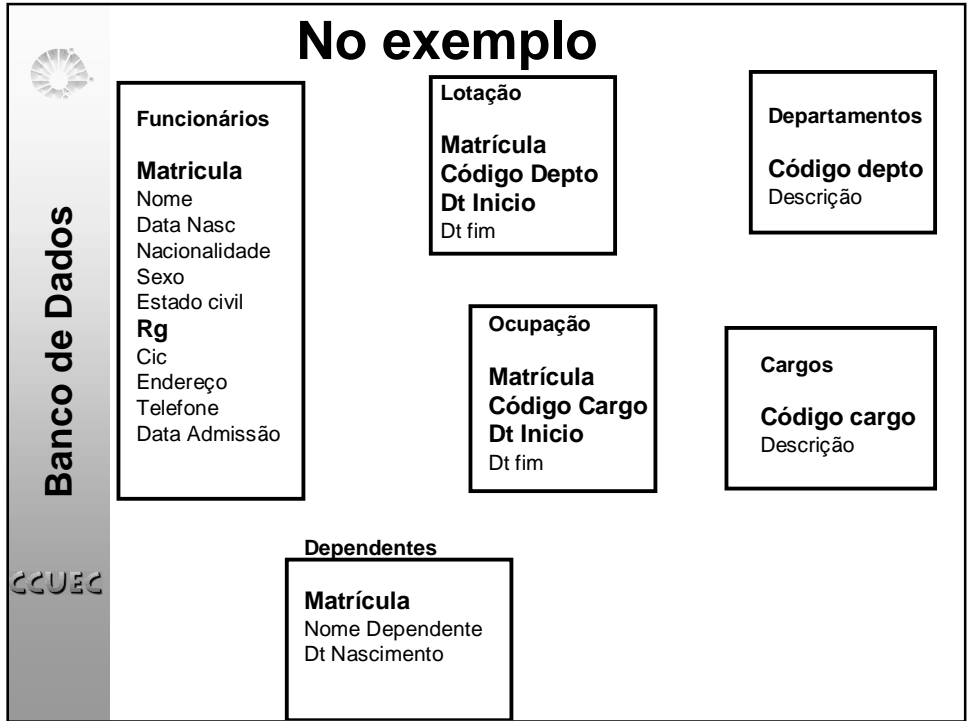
Banco de Dados

CCUEC

No exemplo

Funcionários

Matricula
Nome
Data Nasc
Nacionalidade
Sexo
Estado civil
Rg
Cic
Endereço
Telefone
Data Admissão

Lotação

Matrícula
Código Depto
Dt Inicio
Dt fim

Departamentos

Código depto
Descrição

Ocupação

Matrícula
Código Cargo
Dt Inicio
Dt fim

Cargos

Código cargo
Descrição

Dependentes

Matrícula
Nome Dependente
Dt Nascimento